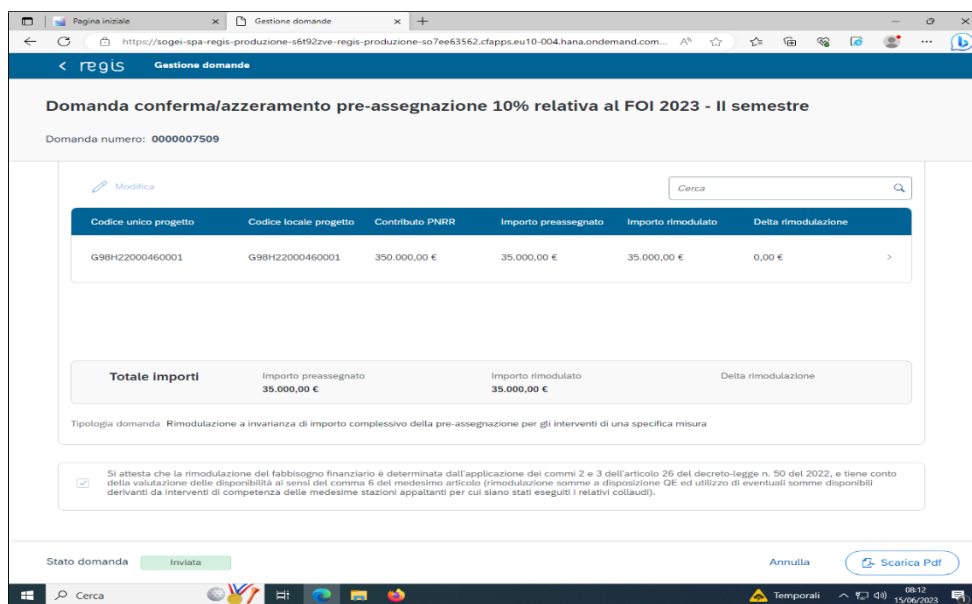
Pagina iniziale × Gestione domande × +

https://sogei-spa-regis-produzione-s6t92zve-regis-produzione-so7ee63562.cfapps.eu10-004.hana.ondemand.com...

< regis Gestione domande

Domanda conferma/azzeramento pre-assegnazione 10% relativa al FOI 2023 - II semestre

Domanda numero: 0000007509

Modifica

Cerca

| Codice unico progetto | Codice locale progetto | Contributo PNRR | Importo preassegnato | Importo rimodulato | Delta rimodulazione |
|---|---|---|---|---|---|
| G98H22000460001 | G98H22000460001 | 350.000,00 € | 35.000,00 € | 35.000,00 € | 0,00 € |

Totale importi
Importo preassegnato
35.000,00 €
Importo rimodulato
35.000,00 €
Delta rimodulazione

Tipologia domanda Rimodulazione a invarianza di importo complessivo della pre-assegnazione per gli interventi di una specifica misura

Si attesta che la rimodulazione del fabbisogno finanziario è determinata dall'applicazione dei commi 2 e 3 dell'articolo 26 del decreto-legge n. 50 del 2022, e tiene conto della valutazione delle disponibilità ai sensi del comma 6 del medesimo articolo (rimodulazione somme a disposizione QE ed utilizzo di eventuali somme disponibili derivanti da interventi di competenza delle medesime stazioni appaltanti per cui siano stati eseguiti i relativi collaudi).

Stato domanda Inviata

Annulla Scarica Pdf

Cerca

Temporali

08:12
15/06/2023